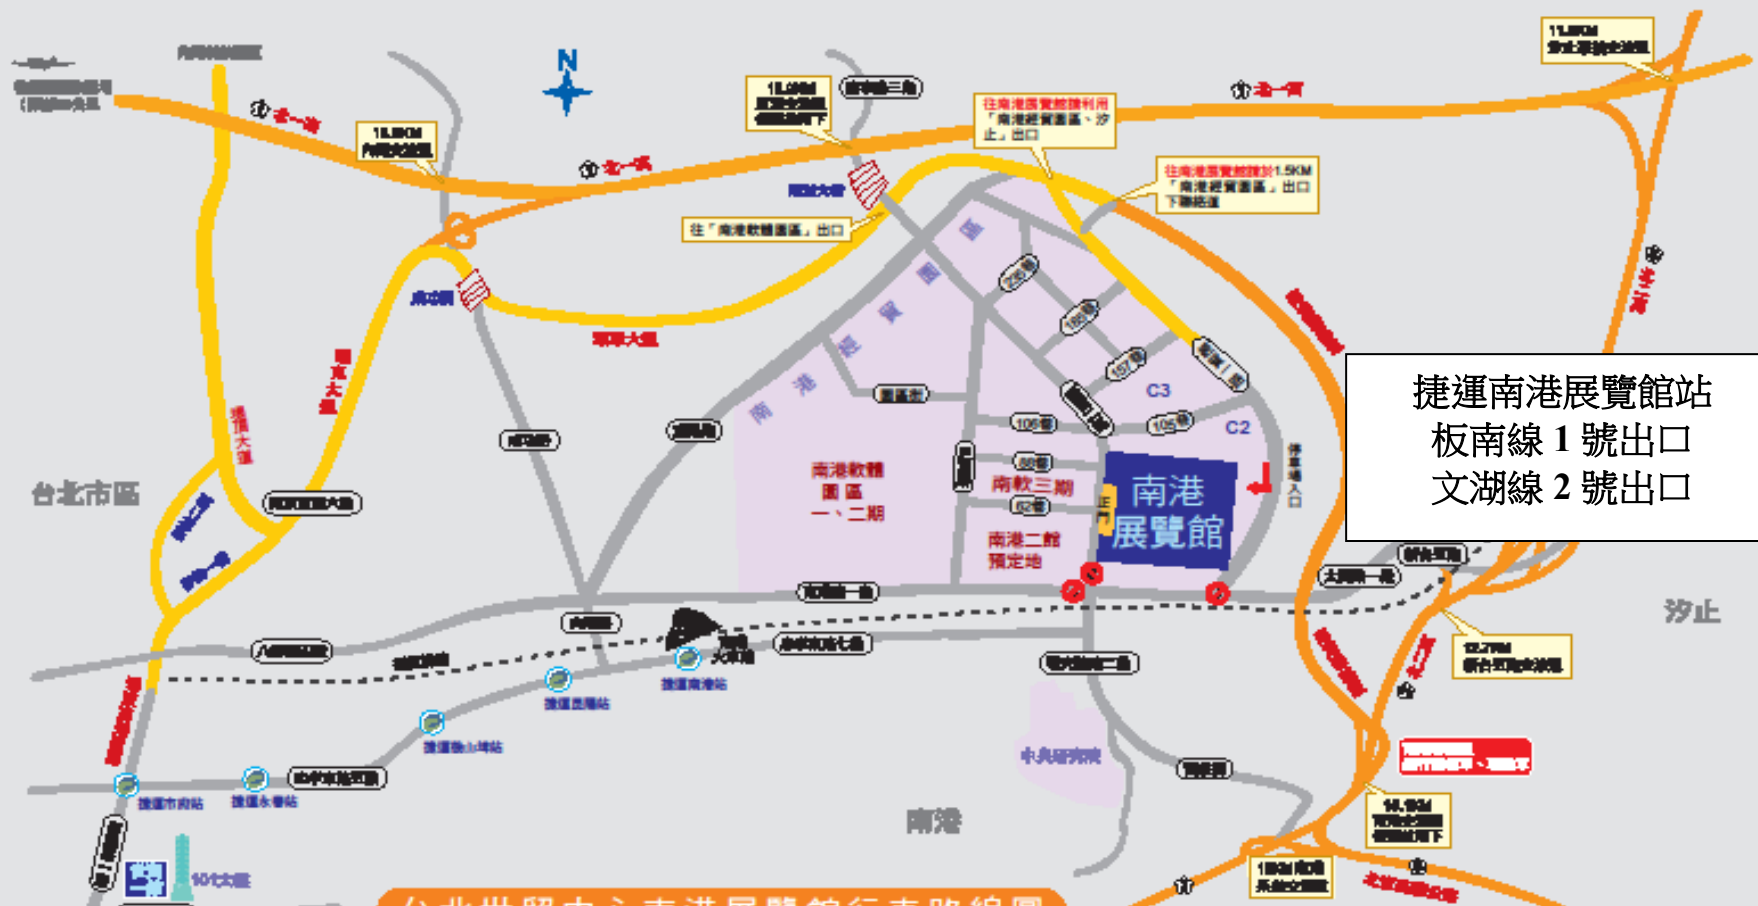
N

捷運南港展覽館站
板南線 1 號出口
文湖線 2 號出口

南港展覽館

南軟三期

南港二館預定地

南港軟體園區一、二期

南港軟體園區

C3

C2

105巷

106巷

97巷

157巷

160巷

南港

汐止

台北市區

往南港展覽館請利用「南港經貿園區、汐止」出口

往南港展覽館請於1.5KM「南港經貿園區」出口下匝道

往「南港軟體園區」出口

10.9KM

12.7KM

14.9KM

11.8KM

捷運南港站

捷運昆陽站

捷運後山埤站

捷運永春站

捷運市府站

中央研究院

101大樓

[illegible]